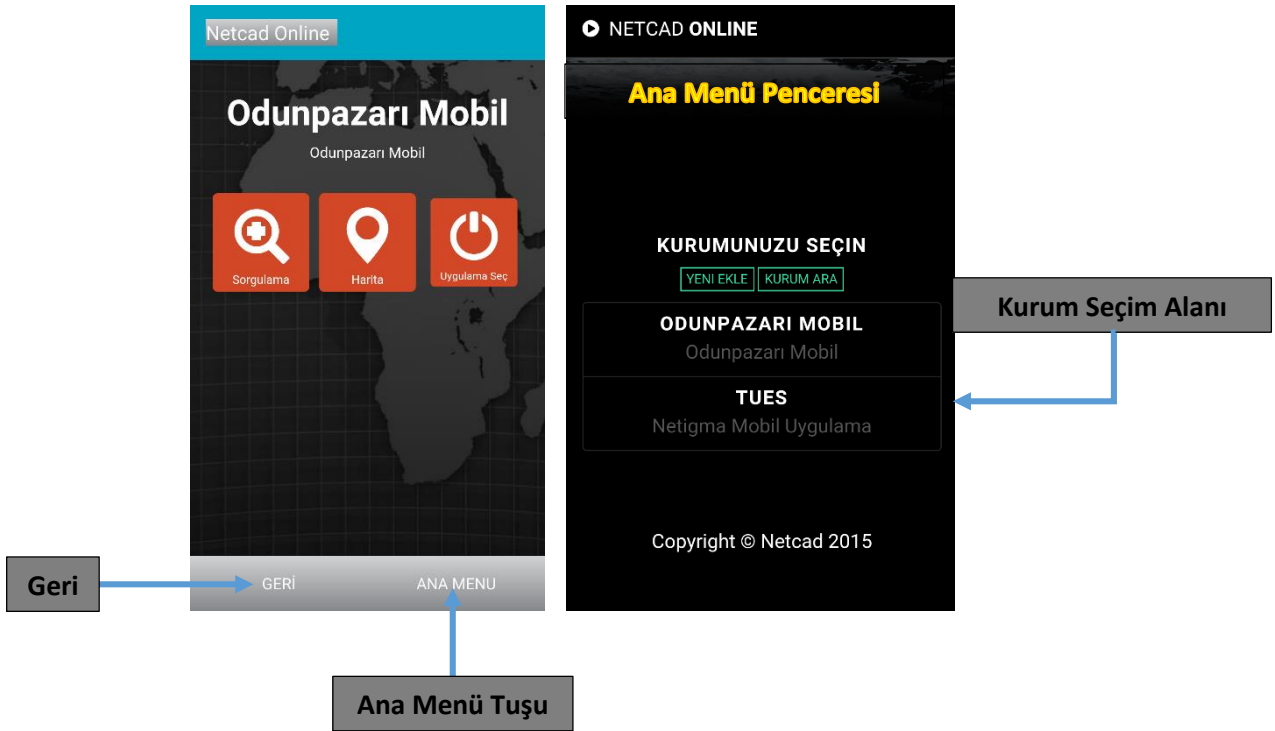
Netcad Online

Odunpazarı Mobil

Odunpazarı Mobil

Sorgulama

Harita

Uygulama Seç

Geri

GERİ

ANA MENU

Ana Menü Tuşu

NETCAD ONLINE

Ana Menü Penceresi

KURUMUNUZU SEÇIN

YENI EKLE

KURUM ARA

Kurum Seçim Alanı

ODUNPAZARI MOBIL

Odunpazarı Mobil

TUES

Netigma Mobil Uygulama

Copyright © Netcad 2015